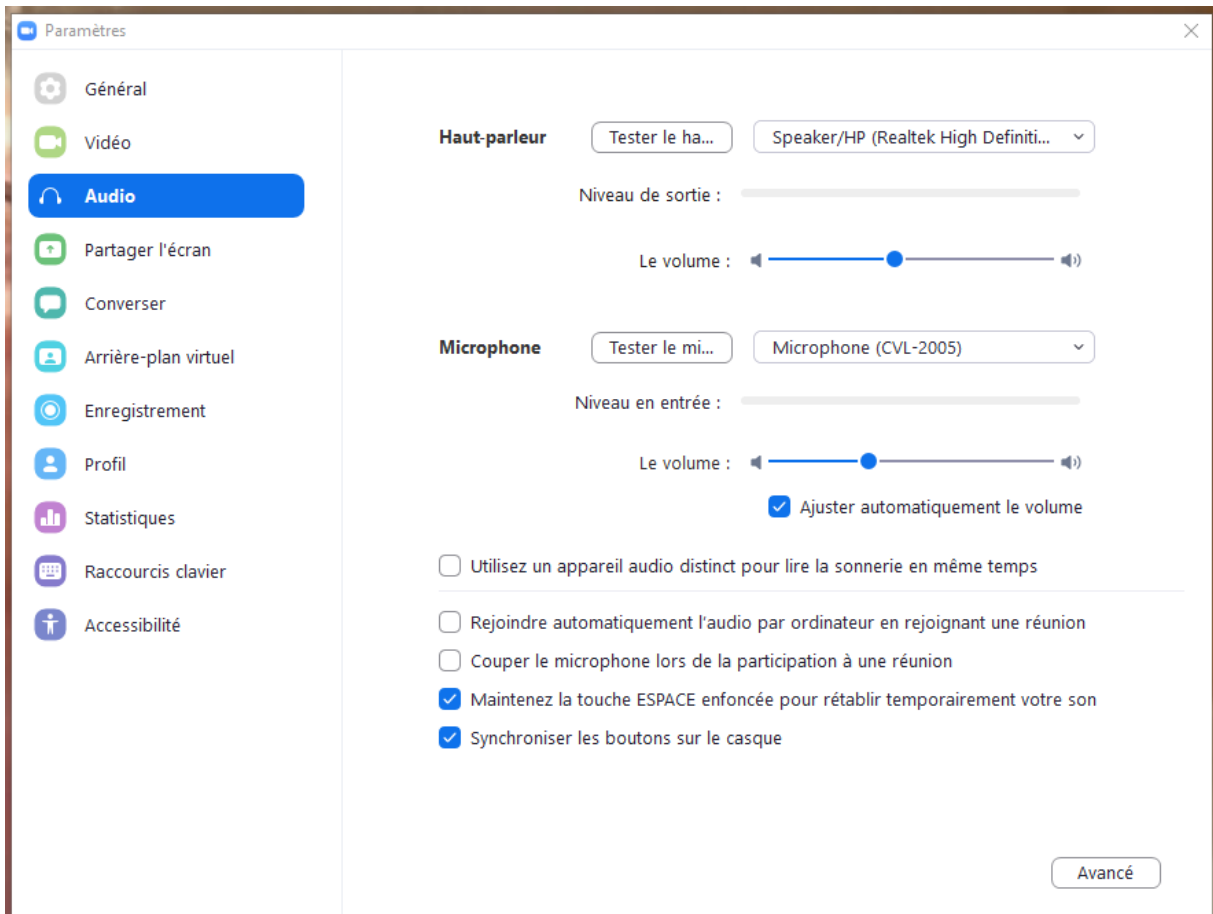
Paramètres

Général
Vidéo
Audio
Partager l'écran
Converser
Arrière-plan virtuel
Enregistrement
Profil
Statistiques
Raccourcis clavier
Accessibilité

Haut-parleur
Tester le ha...
Speaker/HP (Realtek High Definiti...
Niveau de sortie :
Le volume :

Microphone
Tester le mi...
Microphone (CVL-2005)
Niveau en entrée :
Le volume :
Ajuster automatiquement le volume

Utilisez un appareil audio distinct pour lire la sonnerie en même temps

Rejoindre automatiquement l'audio par ordinateur en rejoignant une réunion
Couper le microphone lors de la participation à une réunion
Maintenez la touche ESPACE enfoncée pour rétablir temporairement votre son
Synchroniser les boutons sur le casque

Avancé